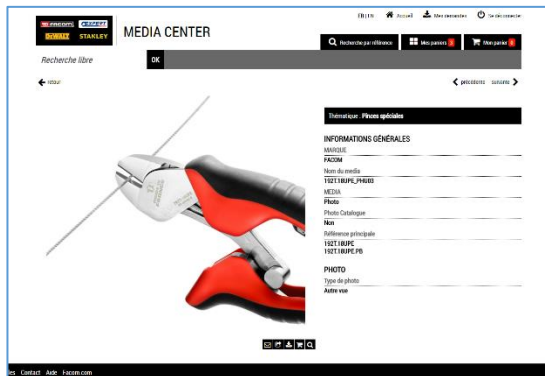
FACOM EXPERT
DEWALT STANLEY
MEDIA CENTER

FR | EN Accueil Mes demandes Se déconnecter

Recherche par référence Mes paniers Mon panier

Recherche libre
OK

retour

précédent suivant

Thématique : Pinces spéciales

INFORMATIONS GÉNÉRALES
MARQUE
FACOM
Nom du media
192T.18UPE_PHU03
MEDIA
Photo
Photo Catalogue
Non
Référence principale
192T.18UPE
192T.18UPE.PB

PHOTO
Type de photo
Autre vue

les Contact Aide Facom.com